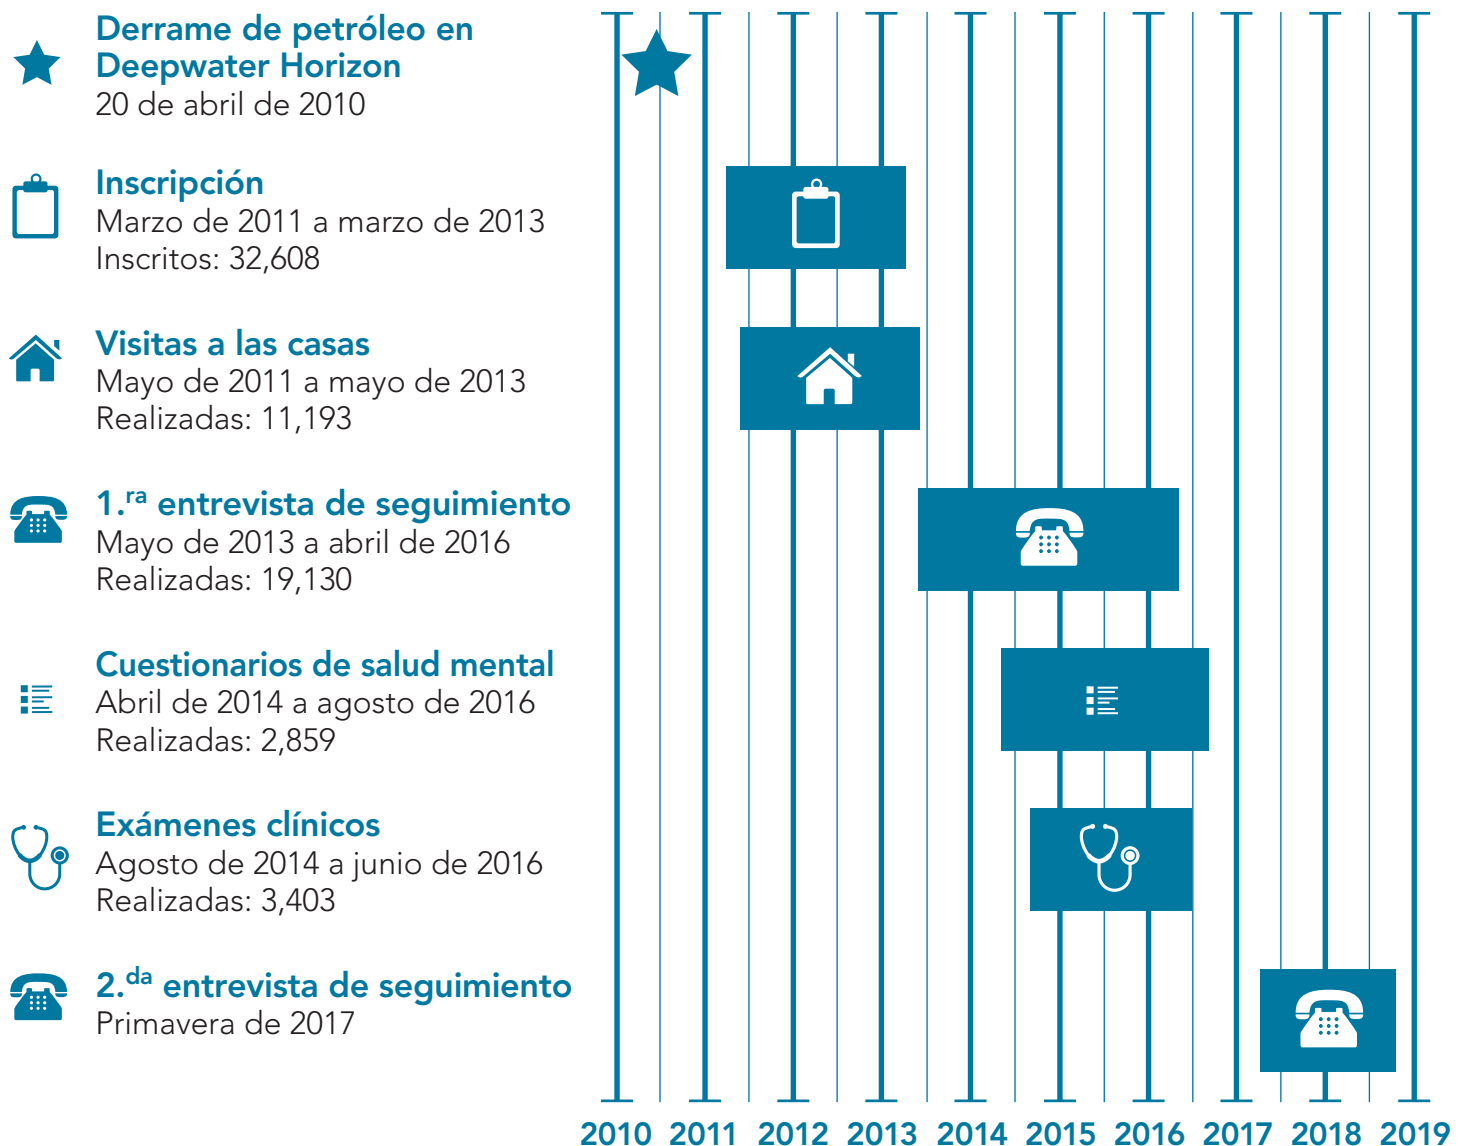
Derrame de petróleo en Deepwater Horizon
20 de abril de 2010

Inscripción
Marzo de 2011 a marzo de 2013
Inscritos: 32,608

Visitas a las casas
Mayo de 2011 a mayo de 2013
Realizadas: 11,193

1.$^{ra}$ entrevista de seguimiento
Mayo de 2013 a abril de 2016
Realizadas: 19,130

Cuestionarios de salud mental
Abril de 2014 a agosto de 2016
Realizadas: 2,859

Exámenes clínicos
Agosto de 2014 a junio de 2016
Realizadas: 3,403

2.$^{da}$ entrevista de seguimiento
Primavera de 2017

2010 2011 2012 2013 2014 2015 2016 2017 2018 2019